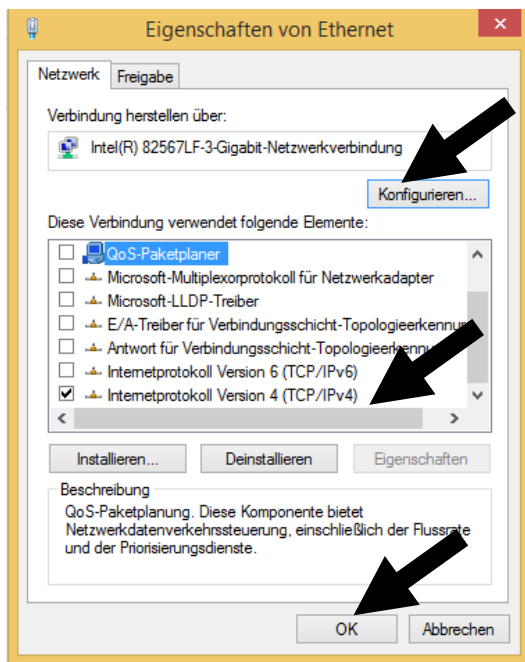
Eigenschaften von Ethernet

Netzwerk Freigabe

Verbindung herstellen über:

Intel(R) 82567LF-3-Gigabit-Netzwerkverbindung

Konfigurieren...

Diese Verbindung verwendet folgende Elemente:

QoS-Paketplaner
Microsoft-Multiplexorprotokoll für Netzwerkadapter
Microsoft-LLDP-Treiber
E/A-Treiber für Verbindungsschicht-Topologieerkennun
Antwort für Verbindungsschicht-Topologieerken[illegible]
Internetprotokoll Version 6 (TCP/IPv6)
Internetprotokoll Version 4 (TCP/IPv4)

Installieren... Deinstallieren Eigenschaften

Beschreibung
QoS-Paketplanung. Diese Komponente bietet Netzwerkdatenverkehrssteuerung, einschließlich der Flussrate und der Priorisierungsdienste.

OK Abbrechen